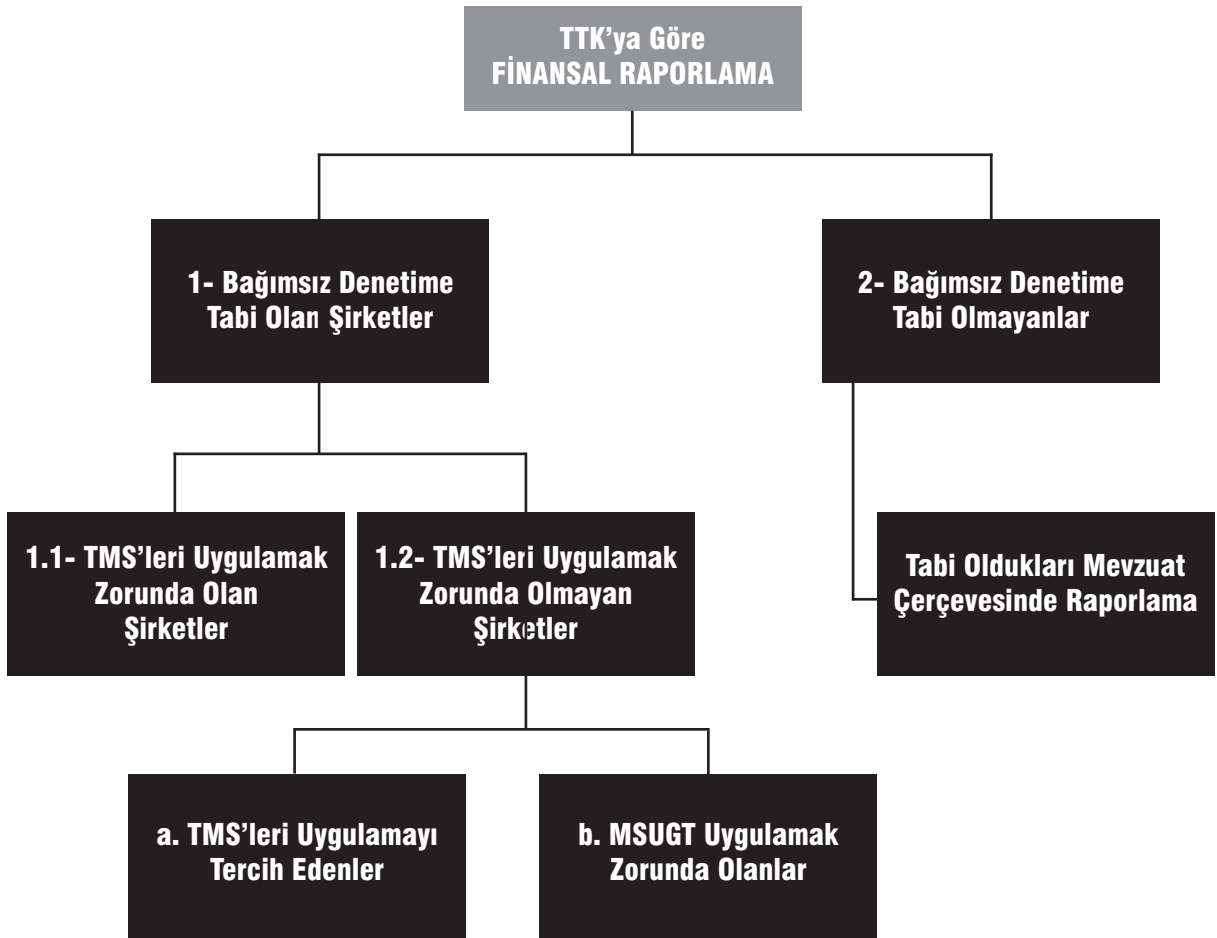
TTK'ya Göre
FİNANSAL RAPORLAMA

1- Bağımsız Denetime Tabi Olan Şirketler

2- Bağımsız Denetime Tabi Olmayanlar

1.1- TMS'leri Uygulamak Zorunda Olan Şirketler

1.2- TMS'leri Uygulamak Zorunda Olmayan Şirketler

Tabi Oldukları Mevzuat Çerçevesinde Raporlama

a. TMS'leri Uygulamayı Tercih Edenler

b. MSUGT Uygulamak Zorunda Olanlar